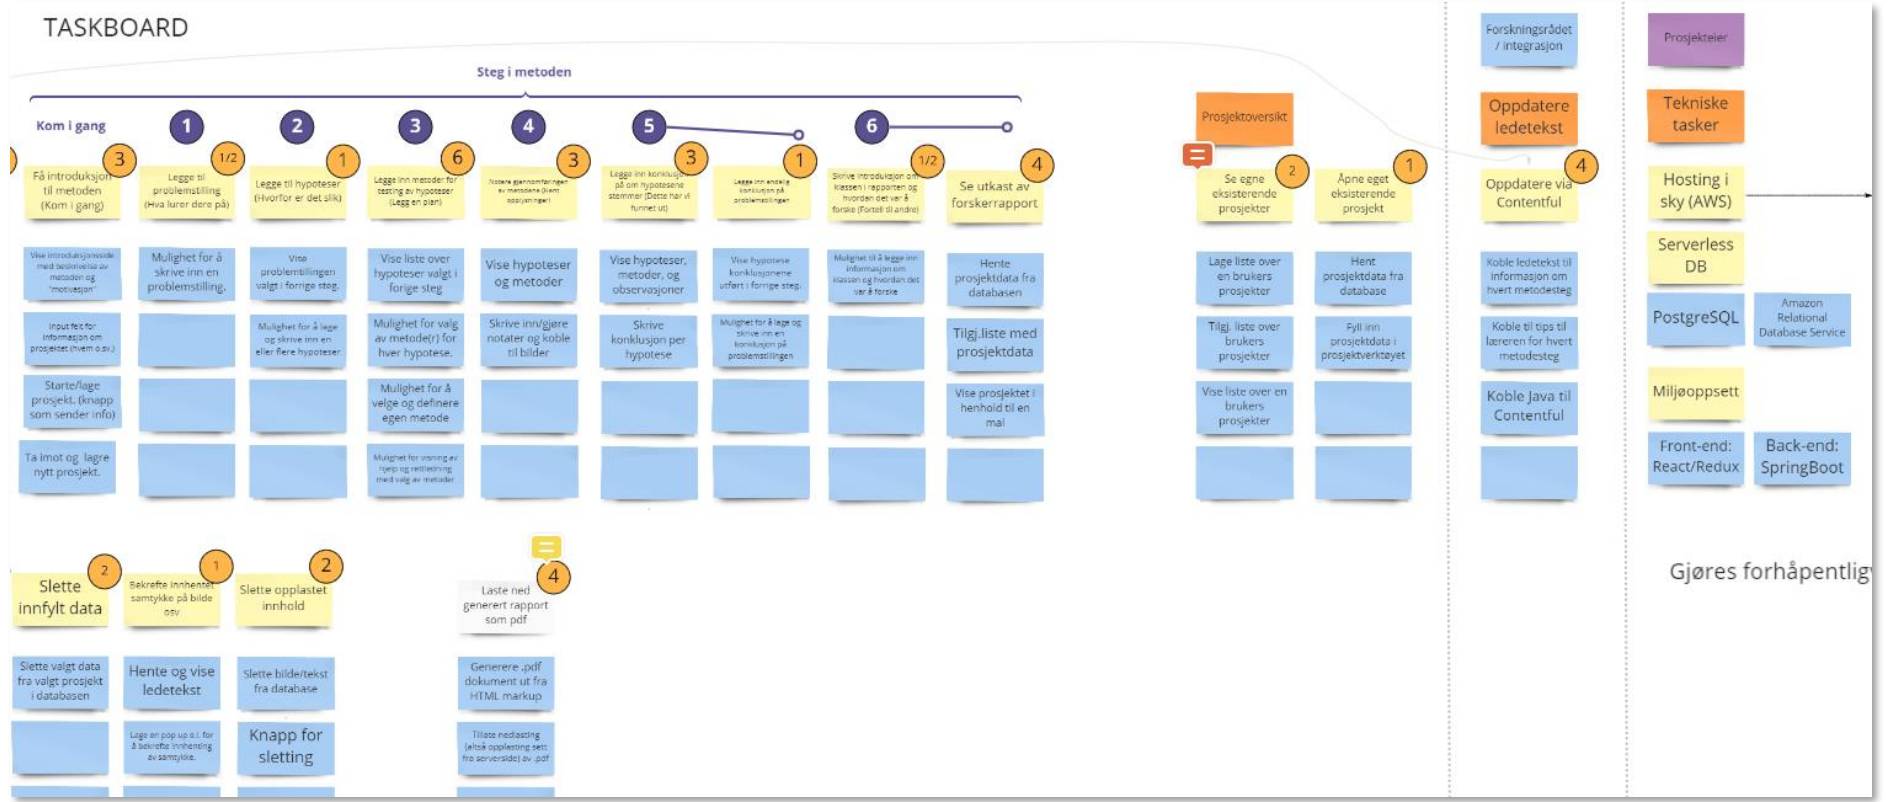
TASKBOARD

Steg i metoden

Kom i gang

1

2

3

4

5

6

3
Få introduksjon til metoden (Kom i gang)

1/2
Legge til problemstilling (Hva lurer dere på)

1
Legge til hypoteser (Hvorfor er det slik)

6
Legge inn metoder for testing av hypoteser (Legg en plan)

3
Notere gjennomføringen av metodene (kont opplysninger)

3
Legge inn konklusjon på om hypotesene stemmer (Dette har vi funnet ut)

1
Legge inn endelig konklusjon på problemstillingen

1/2
Skrive introduksjon om klassen i rapporten og hvordan det var å forske (Fortell til andre)

4
Se utkast av forskerrapport

Vise introduksjonsside med beskrivelse av metoden og "motivasjon"

Input felt for informasjon om prosjektet (hvem o.s.v.)

Starte/lage prosjekt. (knapp som sender info)

Ta imot og lagre nytt prosjekt.

Mulighet for å skrive inn en problemstilling.

Vise problemstillingen valgt i forrige steg.

Mulighet for å lage og skrive inn en eller flere hypoteser

Vise liste over hypoteser valgt i forrige steg

Mulighet for valg av metode(r) for hver hypotese.

Mulighet for å velge og definere egen metode

Mulighet for visning av hjelp og veiledning med valg av metoder

Vise hypoteser og metoder

Skrive inn/gjøre notater og koble til bilder

Vise hypoteser, metoder, og observasjoner

Skrive konklusjon per hypotese

Vise hypotese konklusjonene utført i forrige steg.

Mulighet for å lage og skrive inn en konklusjon på problemstillingen

Mulighet til å legge inn informasjon om klassen og hvordan det var å forske

Hente prosjektdata fra databasen

Tilgj.liste med prosjektdata

Vise prosjektet i henhold til en mal

Prosjektoversikt

2
Se egne eksisterende prosjekter

1
Åpne eget eksisterende prosjekt

Lage liste over en brukers prosjekter

Tilgj. liste over brukers prosjekter

Vise liste over en brukers prosjekter

Hent prosjektdata fra database

Fyll inn prosjektdata i prosjektverktøyet

Forskningsrådet / integrasjon

Oppdatere ledetekst

4
Oppdatere via Contentful

Koble ledetekst til informasjon om hvert metodesteg

Koble til tips til læreren for hvert metodesteg

Koble Java til Contentful

Prosjekteier

Tekniske tasker

Hosting i sky (AWS)

Serverless DB

PostgreSQL

Amazon Relational Database Service

Miljøoppsett

Front-end: React/Redux

Back-end: SpringBoot

2
Slette innfylt data

1
Bekrefte innhentet samtykke på bilde osv

2
Slette opplastet innhold

4
Laste ned generert rapport som pdf

Slette valgt data fra valgt prosjekt i databasen

Hente og vise ledetekst

Lage en pop up o.l. for å bekrefte innhenting av samtykke.

Slette bilde/tekst fra database

Knapp for sletting

Generere .pdf dokument ut fra HTML markup

Tillate nedlasting (altså opplasting sett fra serverside) av .pdf

Gjøres forhåpentlig